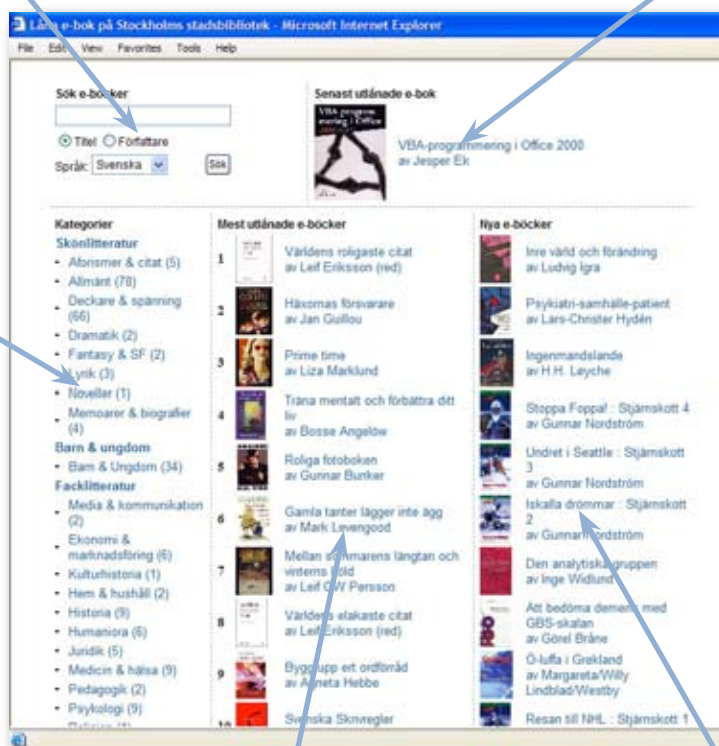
Låna e-bok på Stockholms stadsbibliotek - Microsoft Internet Explorer

File Edit View Favorites Tools Help

Sök e-böcker

Titel Författare

Språk: Svenska Sök

Senast utlånade e-bok

VBA-programmering i Office 2000
av Jesper Ek

Kategorier
Skönlitteratur
- Aforismer & citat (5)
- Allmänt (78)
- Deckare & spänning (66)
- Dramatik (2)
- Fantasy & SF (2)
- Lyrik (3)
- Noveller (1)
- Memoarer & biografier (4)
Barn & ungdom
- Barn & Ungdom (34)
Facklitteratur
- Media & kommunikation (2)
- Ekonomi & marknadsföring (6)
- Kulturhistoria (1)
- Hem & hushåll (2)
- Historia (9)
- Humaniora (6)
- Juridik (5)
- Medicin & hälsa (9)
- Pedagogik (2)
- Psykologi (9)
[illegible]

Mest utlånade e-böcker
1 Världens roligaste citat av Leif Eriksson (red)
2 Häxornas försvarare av Jan Guillou
3 Prime time av Liza Marklund
4 Träna mentalt och förbättra ditt liv av Bosse Angelöw
5 Roliga fotoboken av Gunnar Bunker
6 Gamla tanter lägger inte ägg av Mark Levengood
7 Mellan sommarens längtan och vinterns köld av Leif GW Persson
8 Världens elakaste citat av Leif Eriksson (red)
9 Bygg upp ert ordförråd av Agneta Hebbe
10 Svenska Skrivregler

Nya e-böcker
Inre värld och förändring av Ludvig Igra
Psykiatri-samhälle-patient av Lars-Christer Hydén
Ingenmandslande av H.H. Løyche
Stoppa Foppa! : Stjärnskott 4 av Gunnar Nordström
Undret i Seattle : Stjärnskott 3 av Gunnar Nordström
Iskalla drömmar : Stjärnskott 2 av Gunnar Nordström
Den analytiska gruppen av Inge Widlund
Att bedöma demens med GBS-skalan av Görel Bråne
Ö-luffa i Grekland av Margareta/Willy Lindblad/Westby
Resan till NHL : Stjärnskott 1